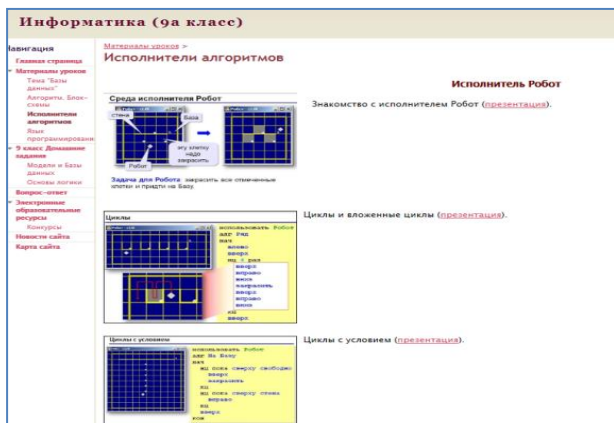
Информатика (9а класс)

авигация
Главная страница
Материалы уроков
Тема "Базы данных"
Алгоритмы. Блок-схемы
Исполнители алгоритмов
Язык программирования
9 класс Домашнее задание
Модели и Базы данных
Основы логики
Вопрос-ответ
Электронные образовательные ресурсы
Конкурсы
Новости сайта
Карта сайта

Материалы уроков >
Исполнители алгоритмов

Исполнитель Робот

Среда исполнителя Робот
стена
База
эту клетку надо закрасить
Робот

Задача для Робота: закрасить все отмеченные клетки и придти на Базу.

Знакомство с исполнителем Робот (презентация).

Циклы
использовать Робот
алг Ряд
нач
влево
вверх
нц 5 раз
вверх
вправо
вниз
закрасить
вверх
вправо
вниз
кц
вверх

Циклы и вложенные циклы (презентация).

Циклы с условием
использовать Робот
алг На Базу
нач
нц пока сверху свободно
вверх
закрасить
кц
нц пока сверху стена
вправо
кц
вверх
кон

Циклы с условием (презентация).